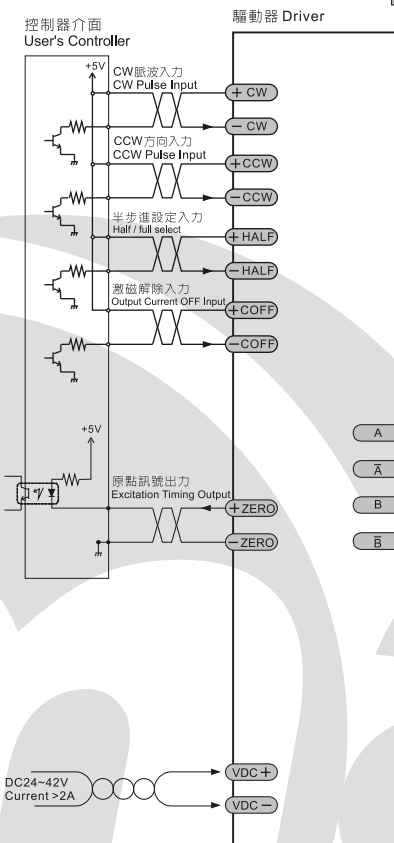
控制器介面
User's Controller

驅動器 Driver

+5V

CW脈波入力
CW Pulse Input

+ CW

− CW

CCW方向入力
CCW Pulse Input

+CCW

−CCW

半步進設定入力
Half / full select

+HALF

−HALF

激磁解除入力
Output Current OFF Input

+COFF

−COFF

+5V

原點訊號出力
Excitation Timing Output

+ZERO

−ZERO

A

$\overline{A}$

B

$\overline{B}$

DC24~42V
Current >2A

VDC +

VDC −